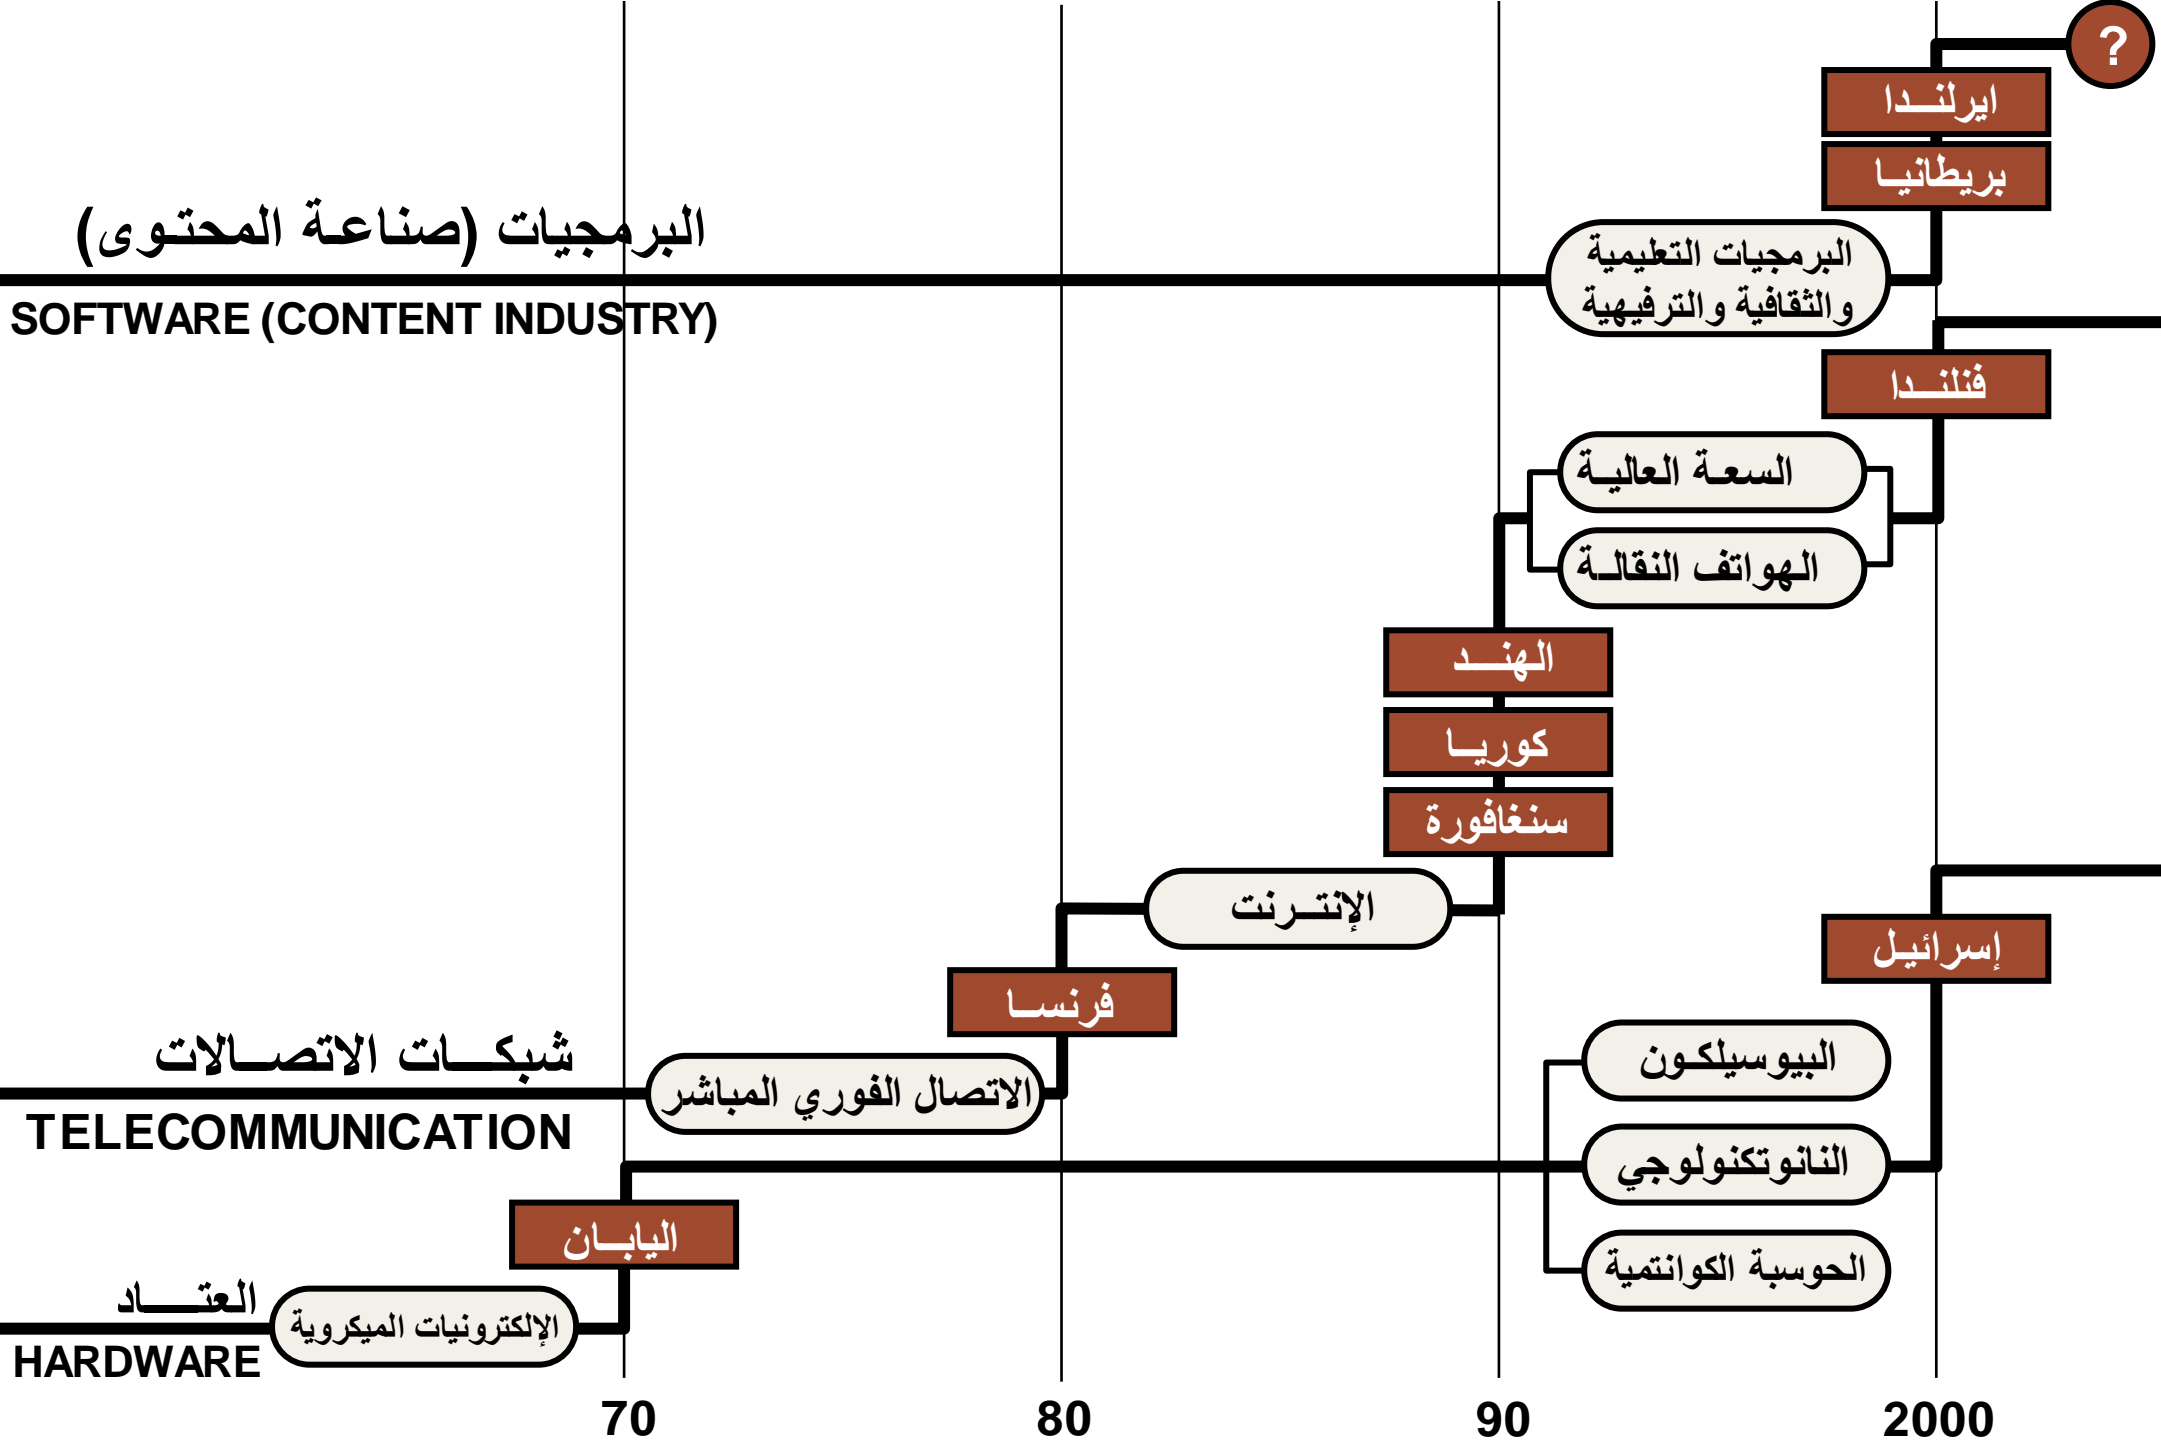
?

ايرلندا

بريطانيا

البرمجيات (صناعة المحتوى)
SOFTWARE (CONTENT INDUSTRY)

البرمجيات التعليمية والثقافية والترفيهية

فنلندا

السعة العالية

الهواتف النقالة

الهند

كوريا

سنغافورة

الإنترنت

إسرائيل

فرنسا

شبكات الاتصالات
TELECOMMUNICATION

الاتصال الفوري المباشر

البيوسيلكون

النانوتكنولوجي

الحوسبة الكوانتمية

اليابان

العتاد
HARDWARE

الإلكترونيات الميكروية

70

80

90

2000